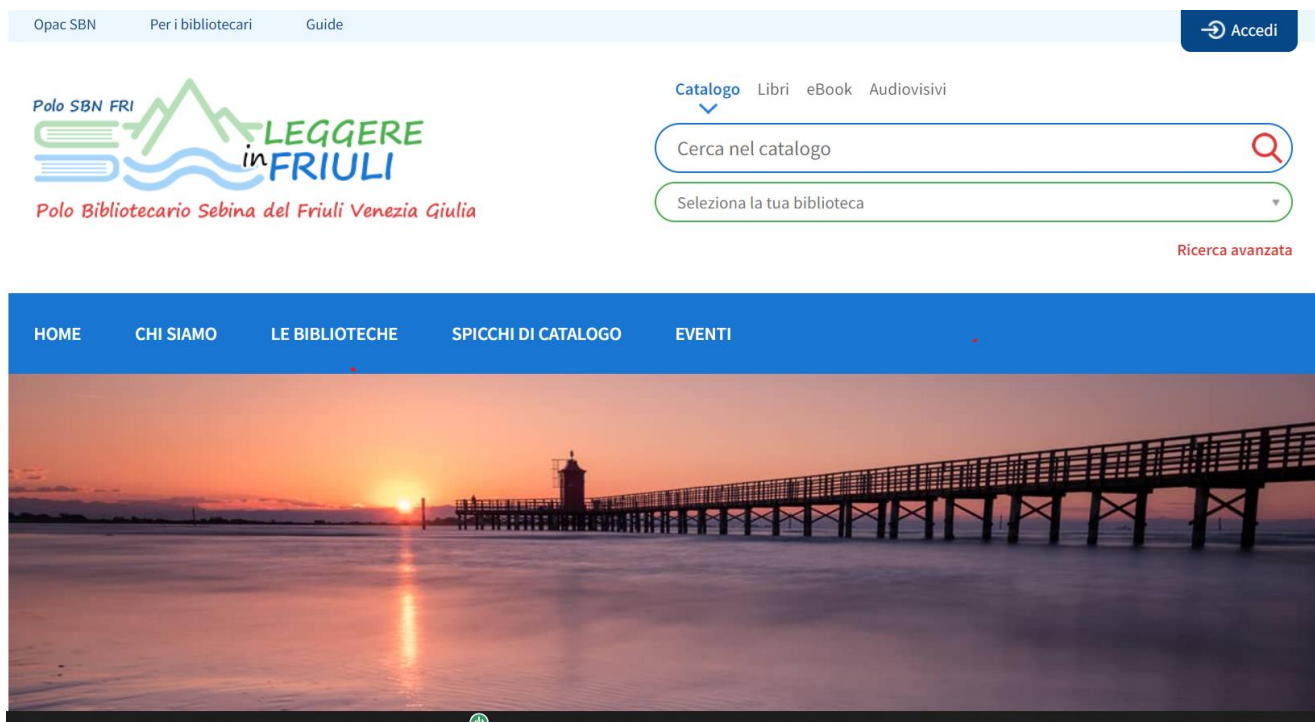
Opac SBN Per i bibliotecari Guide

Accedi

Polo SBN FRI
LEGGERE in FRIULI
Polo Bibliotecario Sebina del Friuli Venezia Giulia

Catalogo Libri eBook Audiovisivi

Cerca nel catalogo

Seleziona la tua biblioteca

Ricerca avanzata

HOME CHI SIAMO LE BIBLIOTECHE SPICCHI DI CATALOGO EVENTI